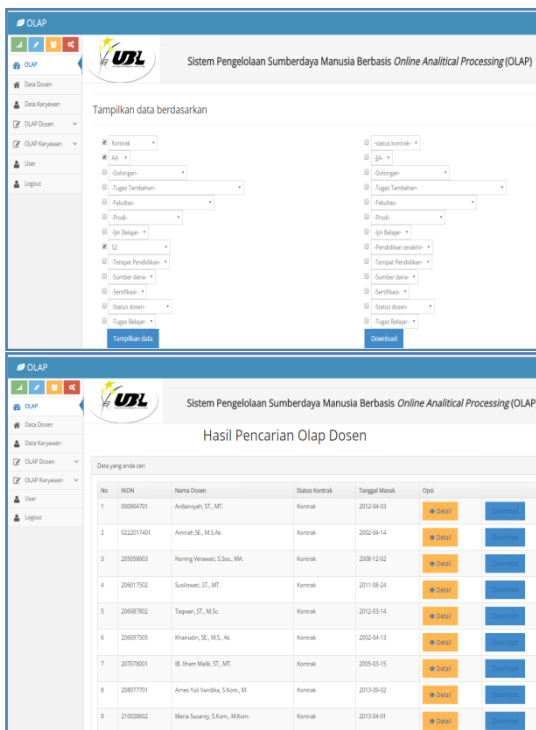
OLAP

OLAP
Data Dosen
Data Karyawan
OLAP Dosen
OLAP Karyawan
User
Logout

UBL

Sistem Pengelolaan Sumberdaya Manusia Berbasis *Online Analitical Processing* (OLAP)

Tampilkan data berdasarkan

Kontrak
AA
-Golongan-
-Tugas Tambahan-
-Fekultas-
-Prodi-
-Ijin Belajar-
S2
-Tempat Pendidikan-
-Sumber dana-
-Sertifikasi-
-Status dosen-
-Tugas Belajar-
Tampilkan data

-status kontrak-
-JJA-
-Golongan-
-Tugas Tambahan-
-Fakultas-
-Prodi-
-Ijin Belajar-
-Pendidikan terakhir-
-Tempat Pendidikan-
-Sumber dana-
-Sertifikasi-
-Status dosen-
-Tugas Belajar-
Download

OLAP

OLAP
Data Dosen
Data Karyawan
OLAP Dosen
OLAP Karyawan
User
Logout

UBL

Sistem Pengelolaan Sumberdaya Manusia Berbasis *Online Analitical Processing* (OLAP

Hasil Pencarian Olap Dosen

Data yang anda cari

| No | NIDN | Nama Dosen | Status Kontrak | Tanggal Masuk | Opsi | |
|---|---|---|---|---|---|---|
| 1 | 000904701 | Ardiansyah, ST., MT. | Kontrak | 2012-04-03 | Detail | Download |
| 2 | 0222017401 | Aminah,SE., M.SAk. | Kontrak | 2002-04-14 | Detail | Download |
| 3 | 205058603 | Noning Verawati, S.Sos., MA. | Kontrak | 2008-12-02 | Detail | Download |
| 4 | 206017502 | Susilowati, ST., MT. | Kontrak | 2011-08-24 | Detail | Download |
| 5 | 206087802 | Taqwan, ST., M.Sc. | Kontrak | 2012-03-14 | Detail | Download |
| 6 | 206097505 | Khairudin, SE., M.S., Ak. | Kontrak | 2002-04-13 | Detail | Download |
| 7 | 207078001 | IB. Ilham Malik, ST., MT. | Kontrak | 2005-03-15 | Detail | Download |
| 8 | 208077701 | Arnes Yuli Vandika, S.Kom., M. | Kontrak | 2013-09-02 | Detail | Download |
| 9 | 210028602 | Maria Susanty, S.Kom., M.Kom. | Kontrak | 2013-04-01 | Detail | Download |